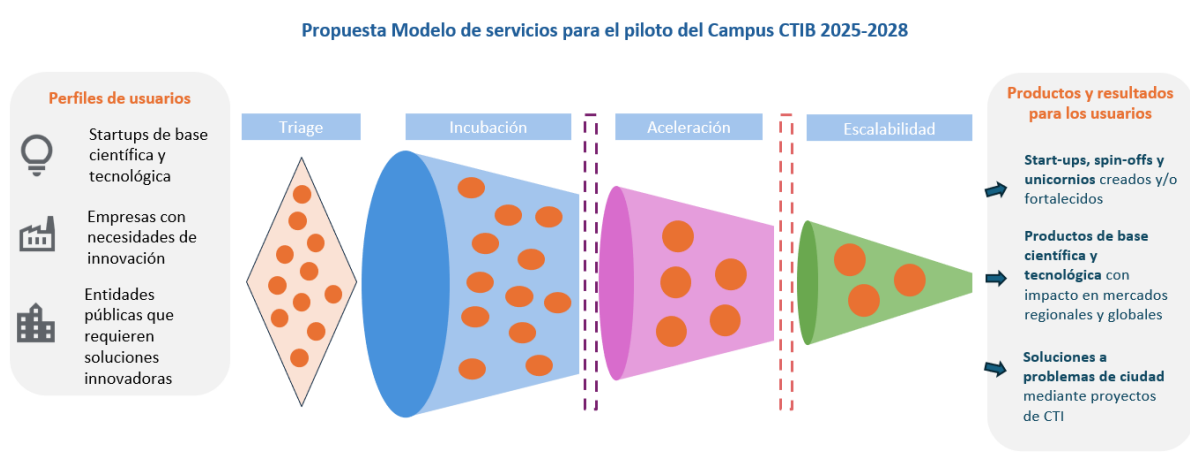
Propuesta Modelo de servicios para el piloto del Campus CTIB 2025-2028

Perfiles de usuarios

Startups de base científica y tecnológica

Empresas con necesidades de innovación

Entidades públicas que requieren soluciones innovadoras

Triage

Incubación

Aceleración

Escalabilidad

Productos y resultados para los usuarios

Start-ups, spin-offs y unicornios creados y/o fortalecidos

Productos de base científica y tecnológica con impacto en mercados regionales y globales

Soluciones a problemas de ciudad mediante proyectos de CTI